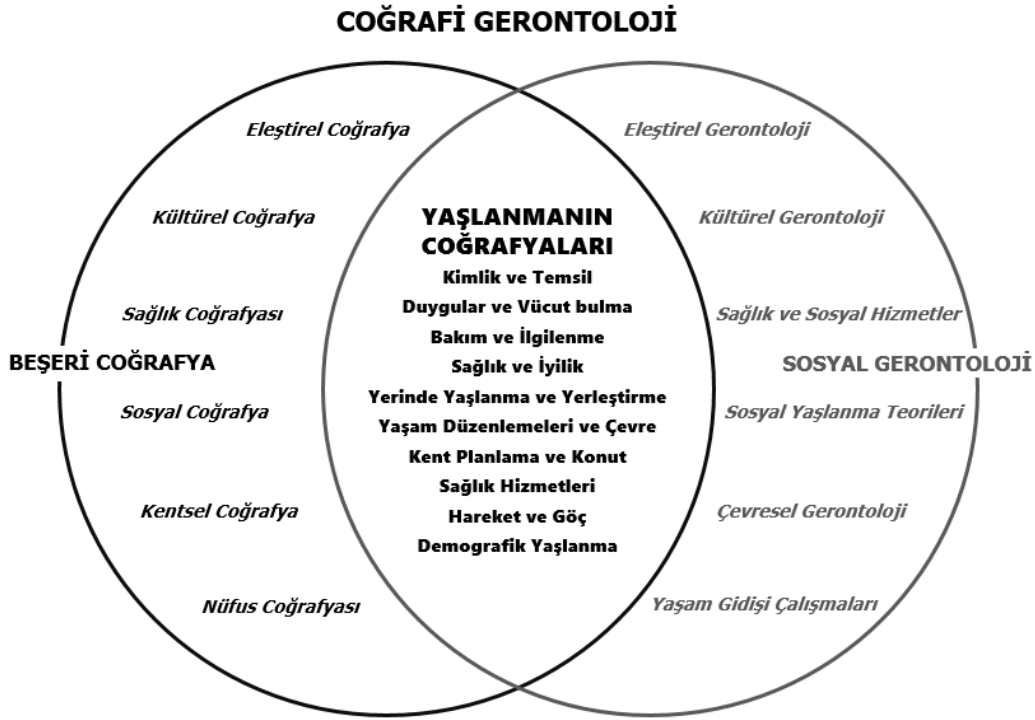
COĞRAFİ GERONTOLOJİ

Eleştirel Coğrafya

Kültürel Coğrafya

Sağlık Coğrafyası

BEŞERİ COĞRAFYA

Sosyal Coğrafya

Kentsel Coğrafya

Nüfus Coğrafyası

YAŞLANMANIN COĞRAFYALARI

Kimlik ve Temsil

Duygular ve Vücut bulma

Bakım ve İlgilenme

Sağlık ve İyilik

Yerinde Yaşlanma ve Yerleştirme

Yaşam Düzenlemeleri ve Çevre

Kent Planlama ve Konut

Sağlık Hizmetleri

Hareket ve Göç

Demografik Yaşlanma

Eleştirel Gerontoloji

Kültürel Gerontoloji

Sağlık ve Sosyal Hizmetler

SOSYAL GERONTOLOJİ

Sosyal Yaşlanma Teorileri

Çevresel Gerontoloji

Yaşam Gidişi Çalışmaları